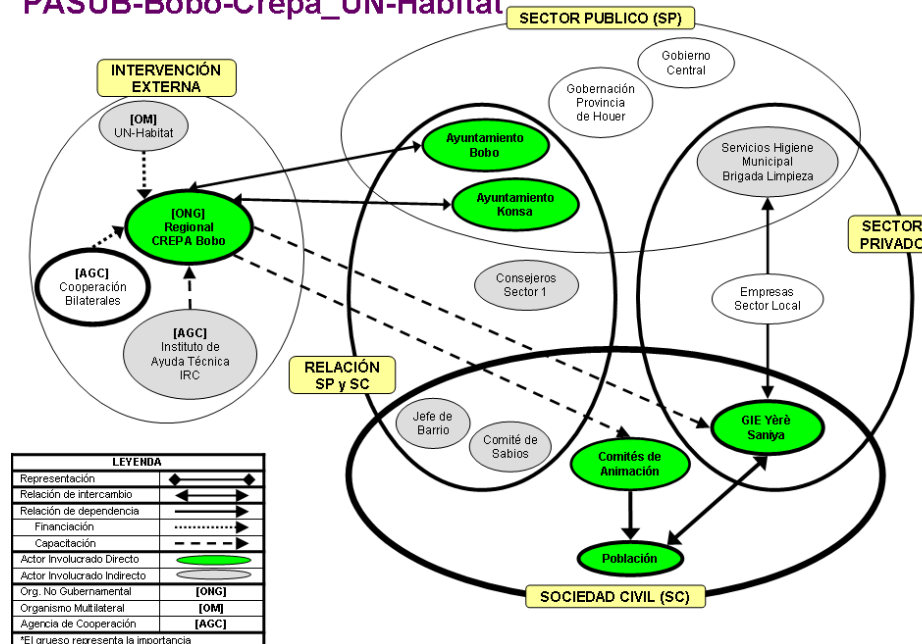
PASUB-Bobo-Crepa_UN-Habitat

SECTOR PUBLICO (SP)

Gobierno Central

Gobernación Provincia de Houer

INTERVENCIÓN EXTERNA

[OM] UN-Habitat

Ayuntamiento Bobo

Ayuntamiento Konsa

Servicios Higiene Municipal Brigada Limpieza

[ONG] Regional CREPA Bobo

SECTOR PRIVADO

[AGC] Cooperación Bilaterales

Consejeros Sector 1

Empresas Sector Local

[AGC] Instituto de Ayuda Técnica IRC

RELACIÓN SP y SC

Jefe de Barrio

Comité de Sabios

Comités de Animación

GIE Yèrè Saniya

Población

SOCIEDAD CIVIL (SC)

| LEYENDA | |
|---|---|
| Representación | |
| Relación de intercambio | |
| Relación de dependencia | |
| Financiación | |
| Capacitación | |
| Actor Involucrado Directo | |
| Actor Involucrado Indirecto | |
| Org. No Gubernamental | [ONG] |
| Organismo Multilateral | [OM] |
| Agencia de Cooperación | [AGC] |

*El grueso representa la importancia